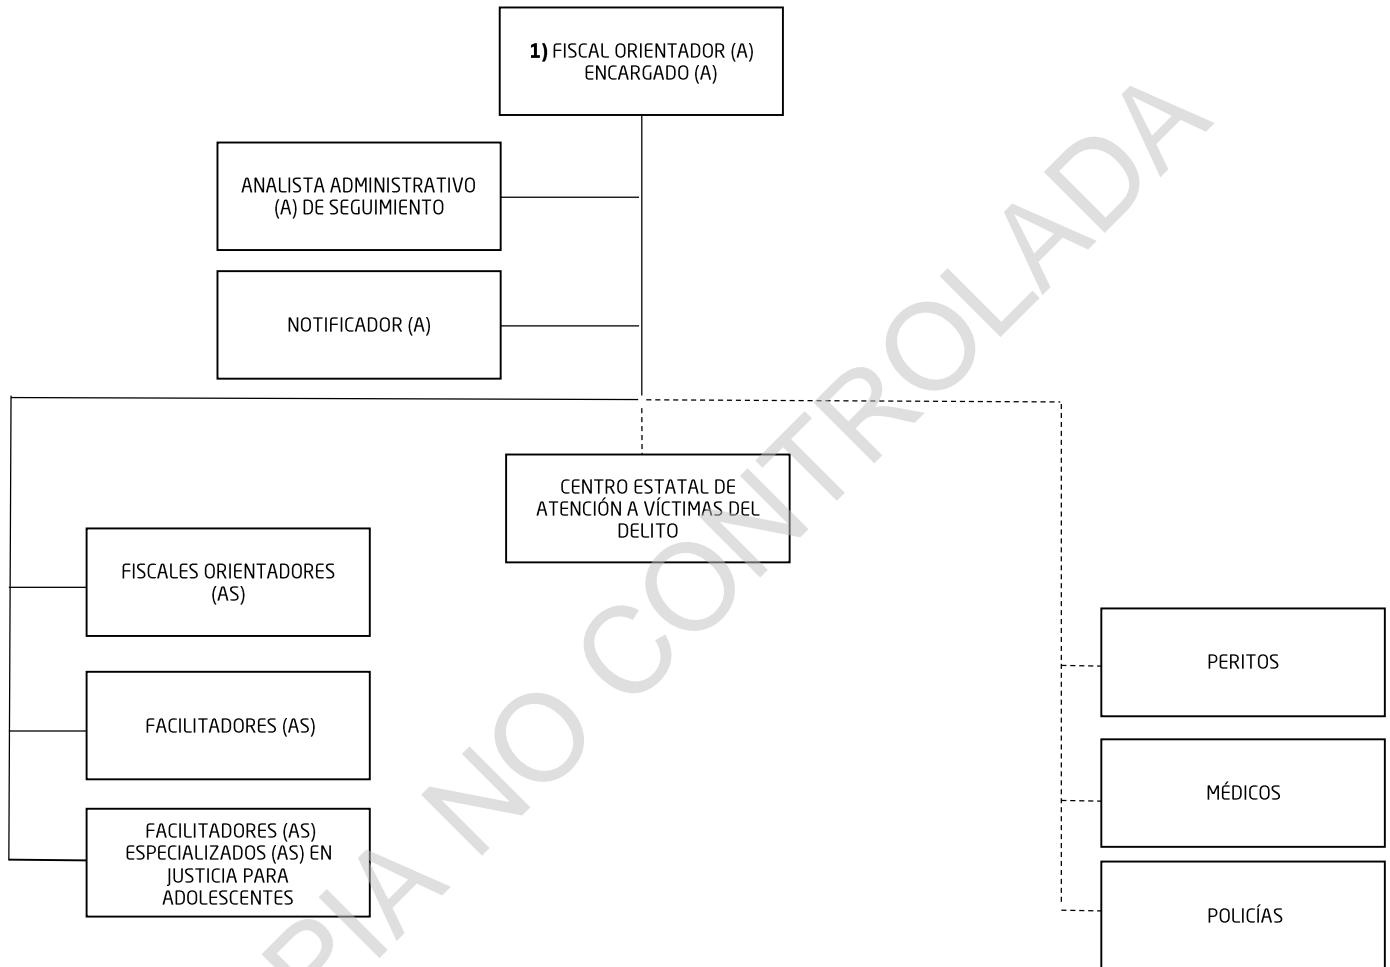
1) FISCAL ORIENTADOR (A) ENCARGADO (A)

ANALISTA ADMINISTRATIVO (A) DE SEGUIMIENTO

NOTIFICADOR (A)

CENTRO ESTATAL DE ATENCIÓN A VÍCTIMAS DEL DELITO

FISCALES ORIENTADORES (AS)

FACILITADORES (AS)

FACILITADORES (AS) ESPECIALIZADOS (AS) EN JUSTICIA PARA ADOLESCENTES

PERITOS

MÉDICOS

POLICÍAS

PIA NO CONTROLADA